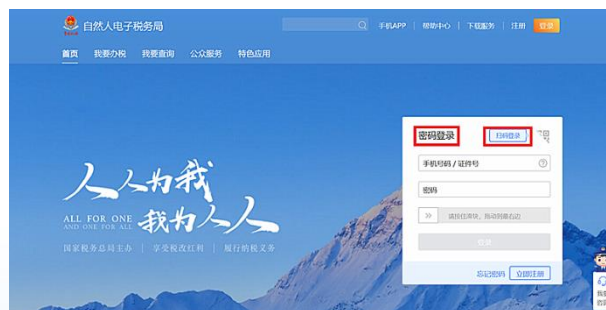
自然人电子税务局

手机APP | 帮助中心 | 下载服务 | 注册 | 登录

首页 我要办税 我要查询 公众服务 特色应用

人人为我
我为人人
ALL FOR ONE
ONE FOR ALL

国家税务总局主办 | 享受税改红利 | 履行纳税义务

密码登录
扫码登录

手机号码 / 证件号

密码

请按住滑块，拖动到最右边

登录

忘记密码 立即注册